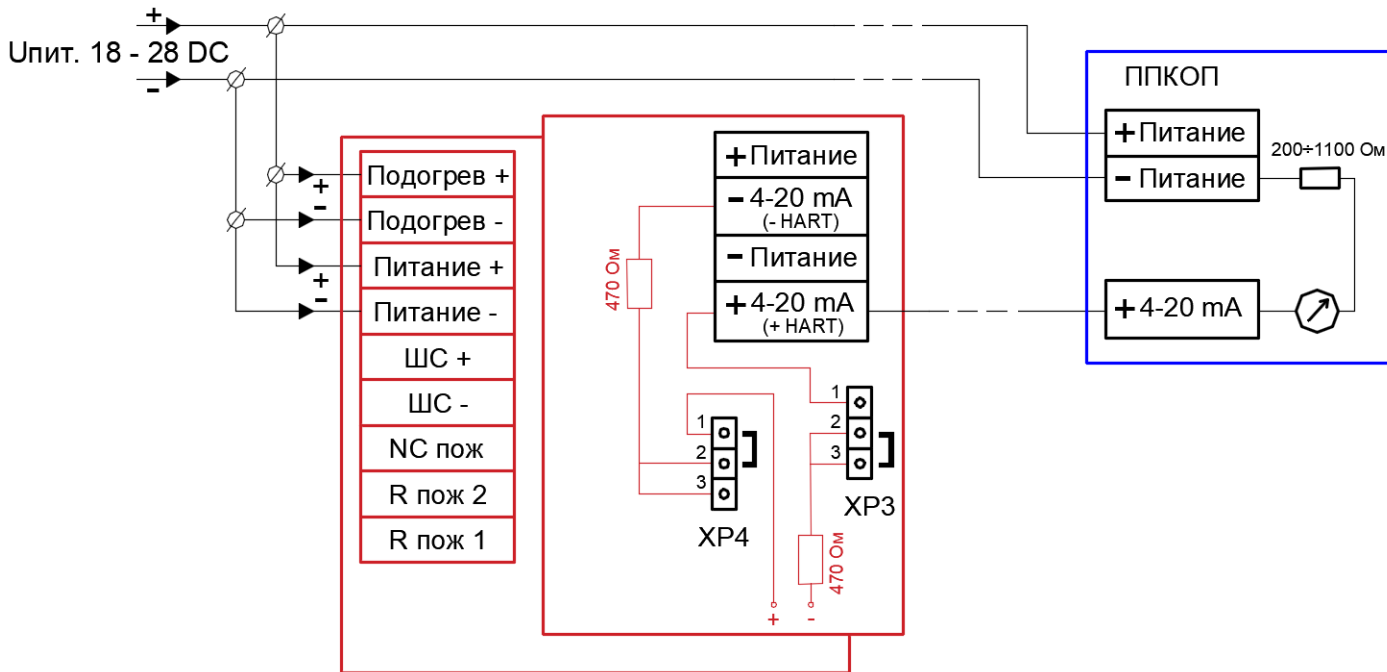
+
Uпит. 18 - 28 DC
-

ППКОП
+Питание
-Питание
200÷1100 Ом
+4-20 mA

+Питание
-4-20 mA (- HART)
-Питание
+4-20 mA (+ HART)

470 Ом

Подогрев +
Подогрев -
Питание +
Питание -
ШС +
ШС -
NC пож
R пож 2
R пож 1

+
-
+
-

1
2
3
XP4

1
2
3
XP3

470 Ом
+
-